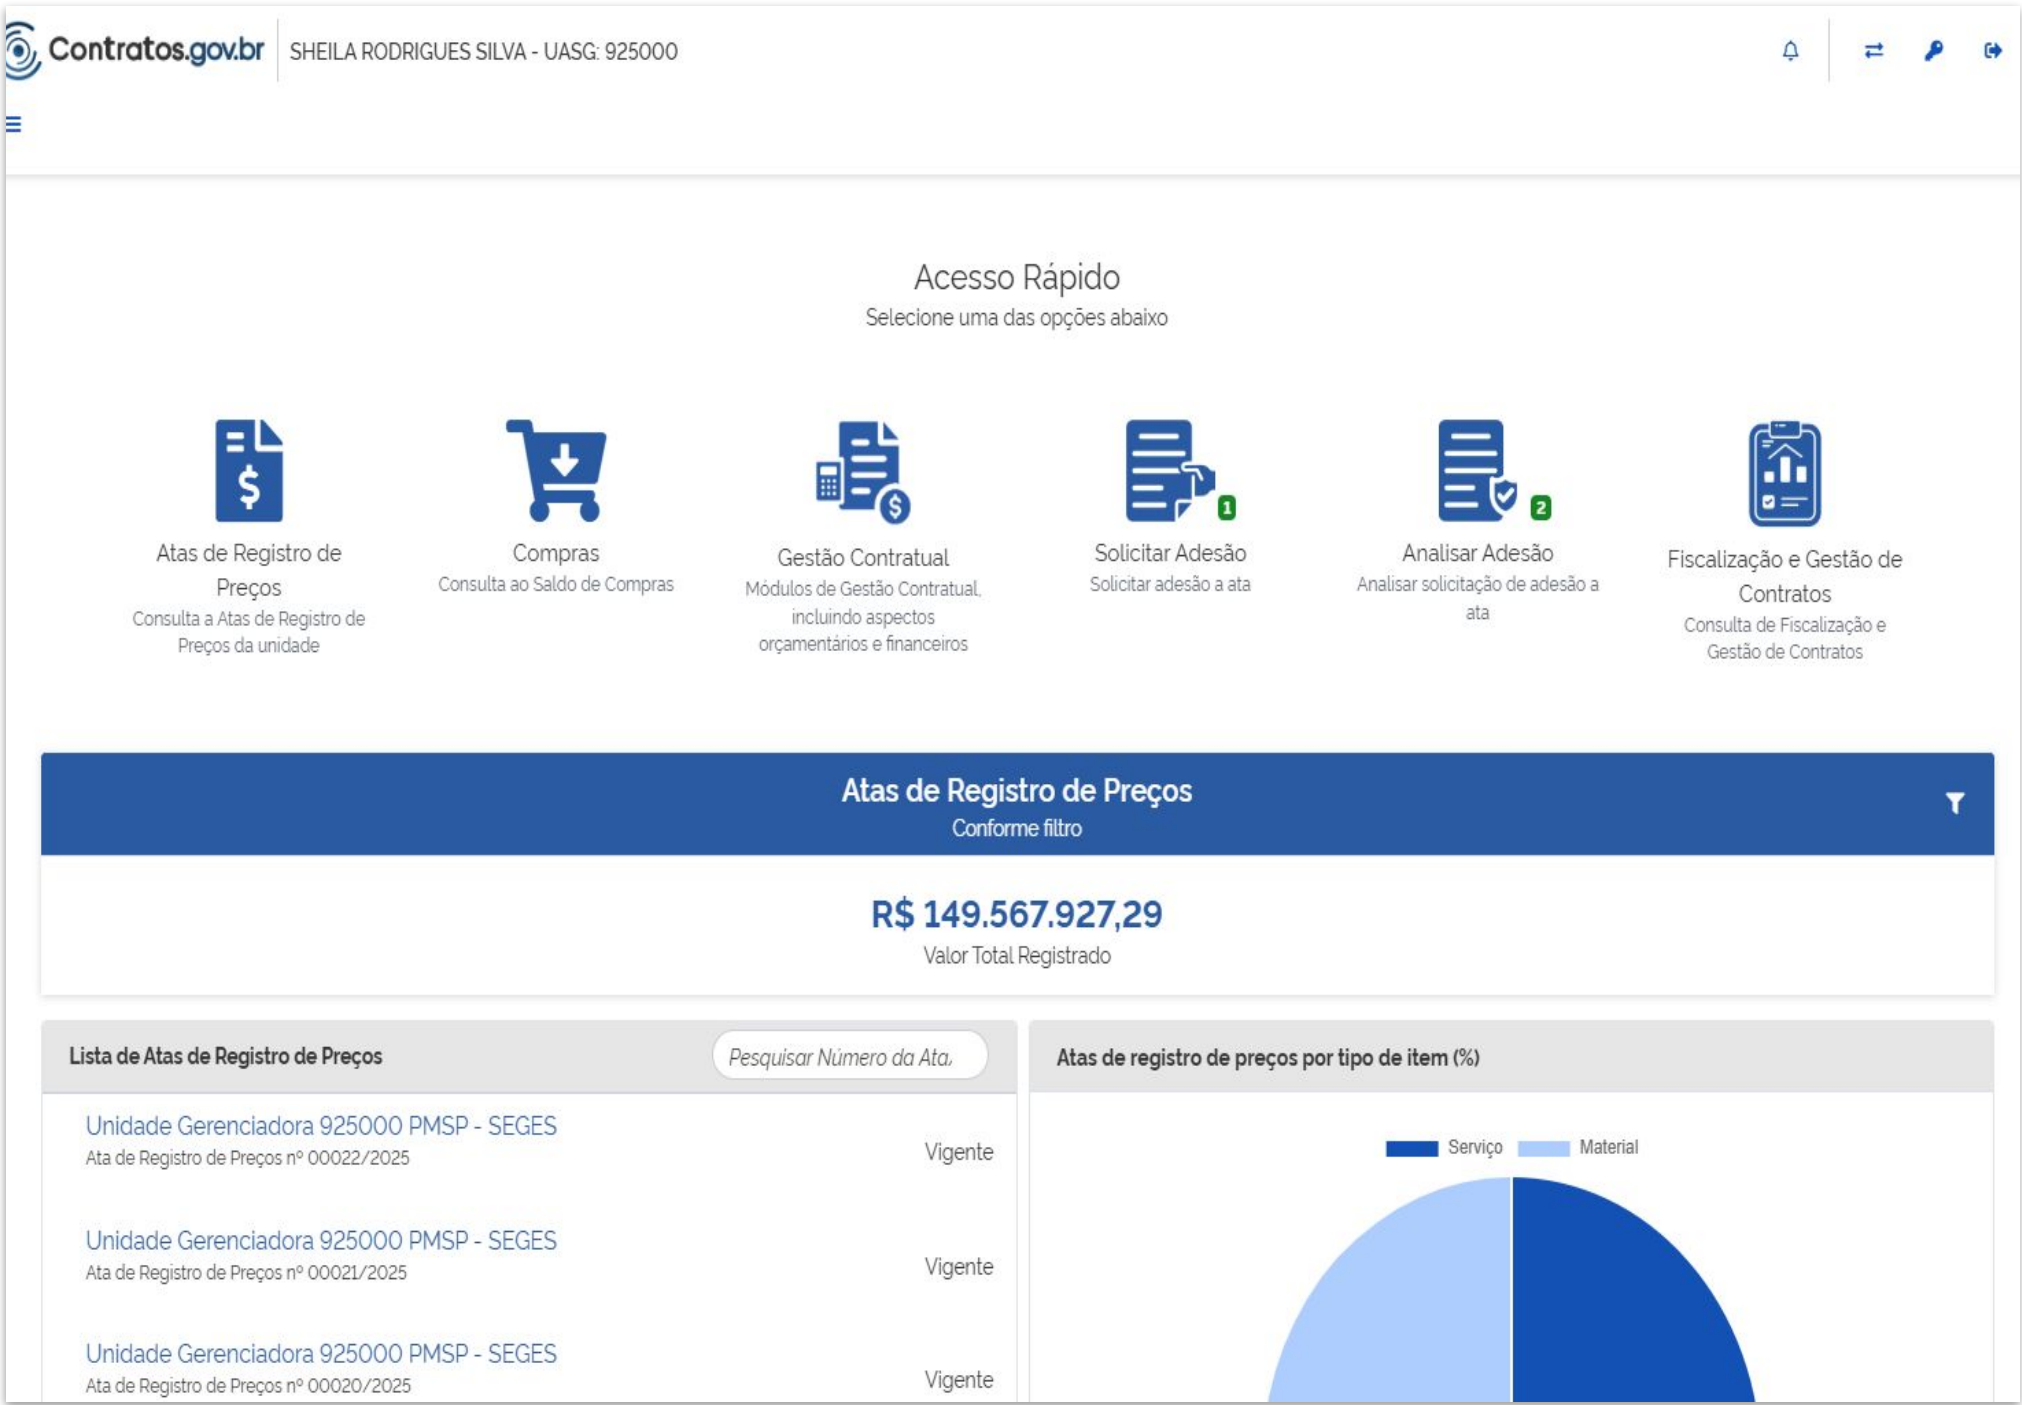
Contratos.gov.br SHEILA RODRIGUES SILVA - UASG: 925000

Acesso Rápido
Selecione uma das opções abaixo

Atas de Registro de Preços
Consulta a Atas de Registro de Preços da unidade

Compras
Consulta ao Saldo de Compras

Gestão Contratual
Módulos de Gestão Contratual, incluindo aspectos orçamentários e financeiros

1
Solicitar Adesão
Solicitar adesão a ata

2
Analisar Adesão
Analisar solicitação de adesão a ata

Fiscalização e Gestão de Contratos
Consulta de Fiscalização e Gestão de Contratos

Atas de Registro de Preços
Conforme filtro

R$ 149.567.927,29
Valor Total Registrado

Lista de Atas de Registro de Preços
Pesquisar Número da Ata.

Unidade Gerenciadora 925000 PMSP - SEGES
Ata de Registro de Preços nº 00022/2025
Vigente

Unidade Gerenciadora 925000 PMSP - SEGES
Ata de Registro de Preços nº 00021/2025
Vigente

Unidade Gerenciadora 925000 PMSP - SEGES
Ata de Registro de Preços nº 00020/2025
Vigente

Atas de registro de preços por tipo de item (%)

Serviço Material